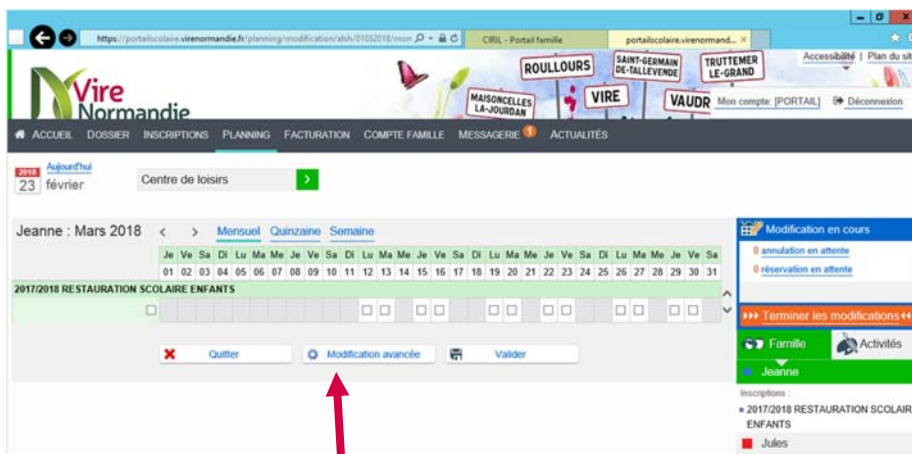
https://portailscolaire.virenormandie.fr/planning/modification/alsh/01032018/mon

CIRL - Portail famille

portailscolaire.virenormand... ×

Vire Normandie

ROULLOURS
SAINT-GERMAIN DE-TALLEVENDE
TRUTTEMER LE-GRAND
MAISONCELLES LA-JOURDAN
VIRE
VAUDR

Accessibilité | Plan du sit

Mon compte: [PORTAIL] Déconnexion

ACCUEIL DOSSIER INSCRIPTIONS PLANNING FACTURATION COMPTE FAMILLE MESSAGERIE 1 ACTUALITÉS

2018 23 Aujourd'hui février

Centre de loisirs

Jeanne : Mars 2018 < > Mensuel Quinzaine Semaine

| Je | Ve | Sa | Di | Lu | Ma | Me | Je | Ve | Sa | Di | Lu | Ma | Me | Je | Ve | Sa | Di | Lu | Ma | Me | Je | Ve | Sa | Di | Lu | Ma | Me | Je | Ve | Sa |
|---|---|---|---|---|---|---|---|---|---|---|---|---|---|---|---|---|---|---|---|---|---|---|---|---|---|---|---|---|---|---|
| 01 | 02 | 03 | 04 | 05 | 06 | 07 | 08 | 09 | 10 | 11 | 12 | 13 | 14 | 15 | 16 | 17 | 18 | 19 | 20 | 21 | 22 | 23 | 24 | 25 | 26 | 27 | 28 | 29 | 30 | 31 |

2017/2018 RESTAURATION SCOLAIRE ENFANTS

Quitter Modification avancée Valider

Modification en cours
0 annulation en attente
0 réservation en attente

Terminer les modifications

Famille Activités

Jeanne

Inscriptions :
2017/2018 RESTAURATION SCOLAIR ENFANTS

Jules